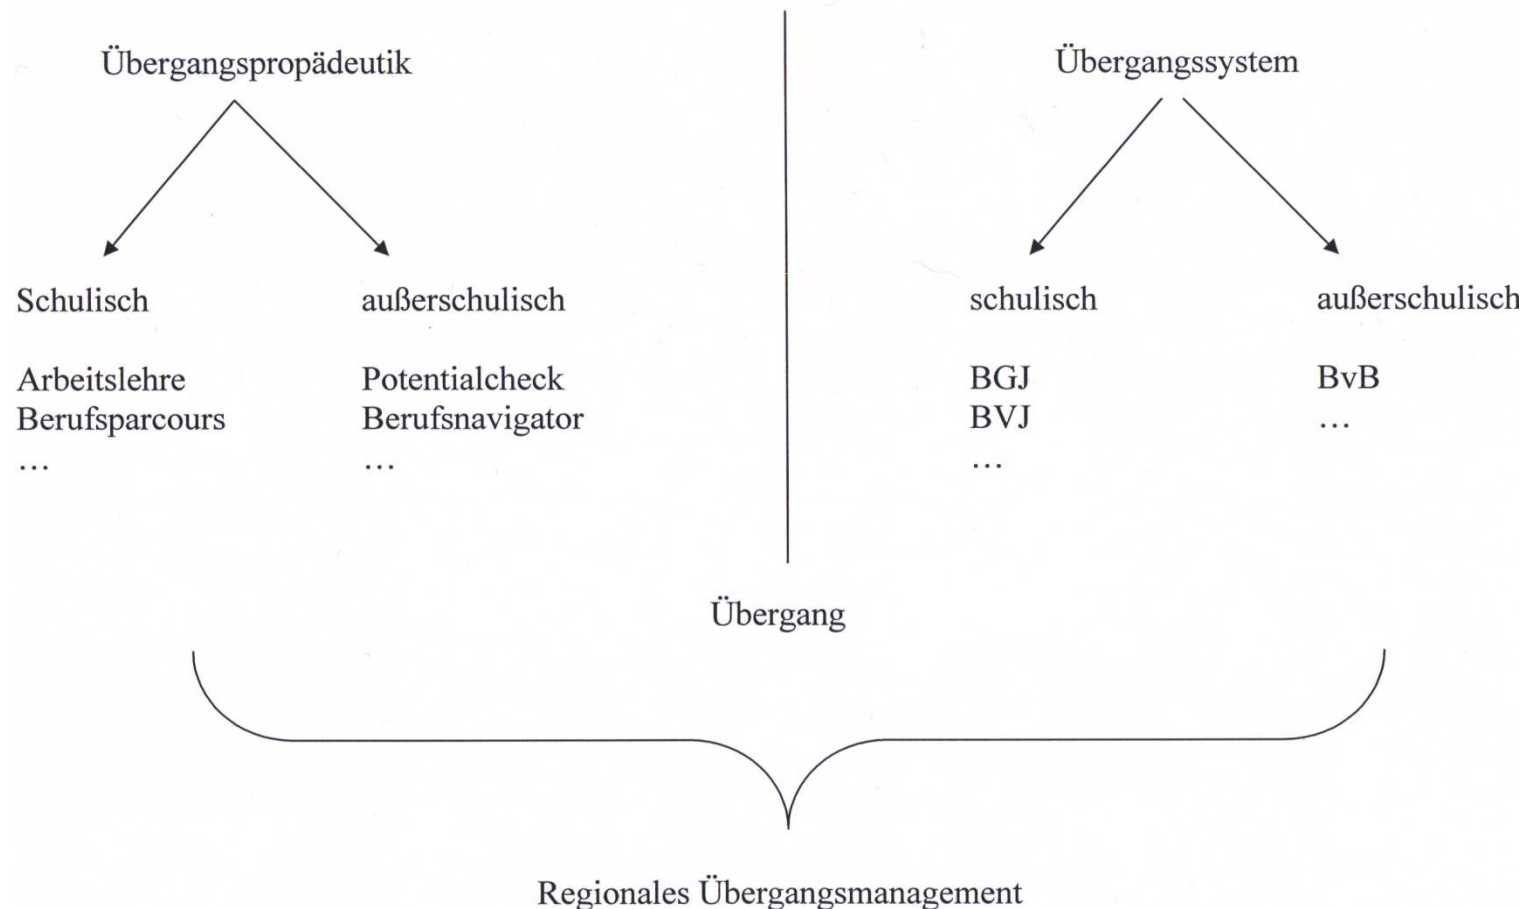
Übergangspropädeutik

Schulisch

Arbeitslehre
Berufsparcours
…

außerschulisch

Potentialcheck
Berufsnavigator
…

Übergangssystem

schulisch

BGJ
BVJ
…

außerschulisch

BvB
…

Übergang

Regionales Übergangsmanagement